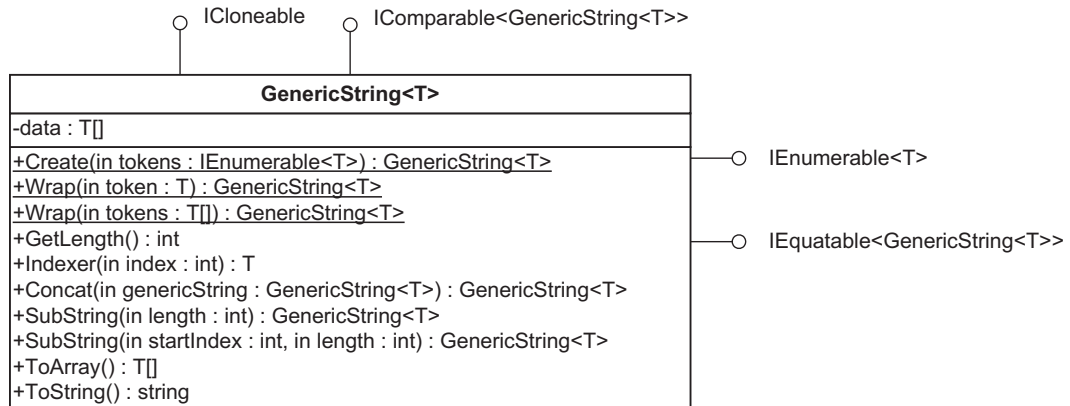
ICloneable IComparable<GenericString<T>>

GenericString<T>

-data : T[]

+Create(in tokens : IEnumerable<T>) : GenericString<T>
+Wrap(in token : T) : GenericString<T>
+Wrap(in tokens : T[]) : GenericString<T>
+GetLength() : int
+Indexer(in index : int) : T
+Concat(in genericString : GenericString<T>) : GenericString<T>
+SubString(in length : int) : GenericString<T>
+SubString(in startIndex : int, in length : int) : GenericString<T>
+ToArray() : T[]
+ToString() : string

IEnumerable<T>

IEquatable<GenericString<T>>